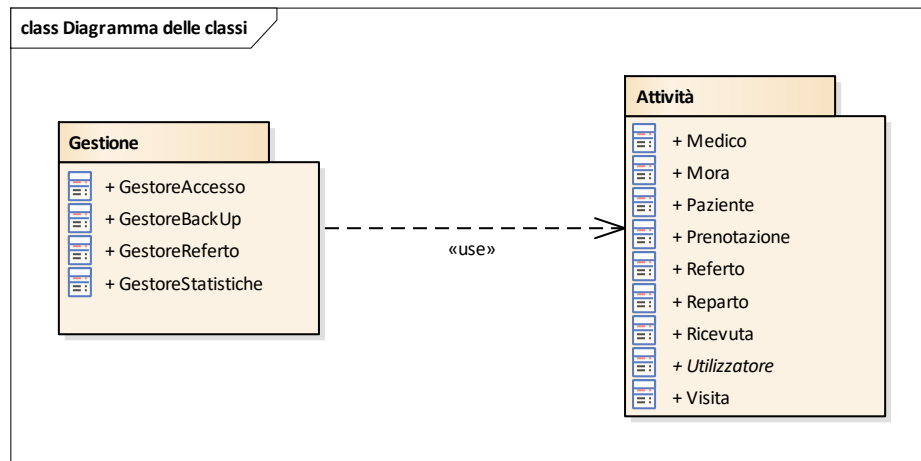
class Diagramma delle classi

Gestione

+ GestoreAccesso
+ GestoreBackUp
+ GestoreReferto
+ GestoreStatistiche

«use»

Attività

+ Medico
+ Mora
+ Paziente
+ Prenotazione
+ Referto
+ Reparto
+ Ricevuta
+ Utilizzatore
+ Visita